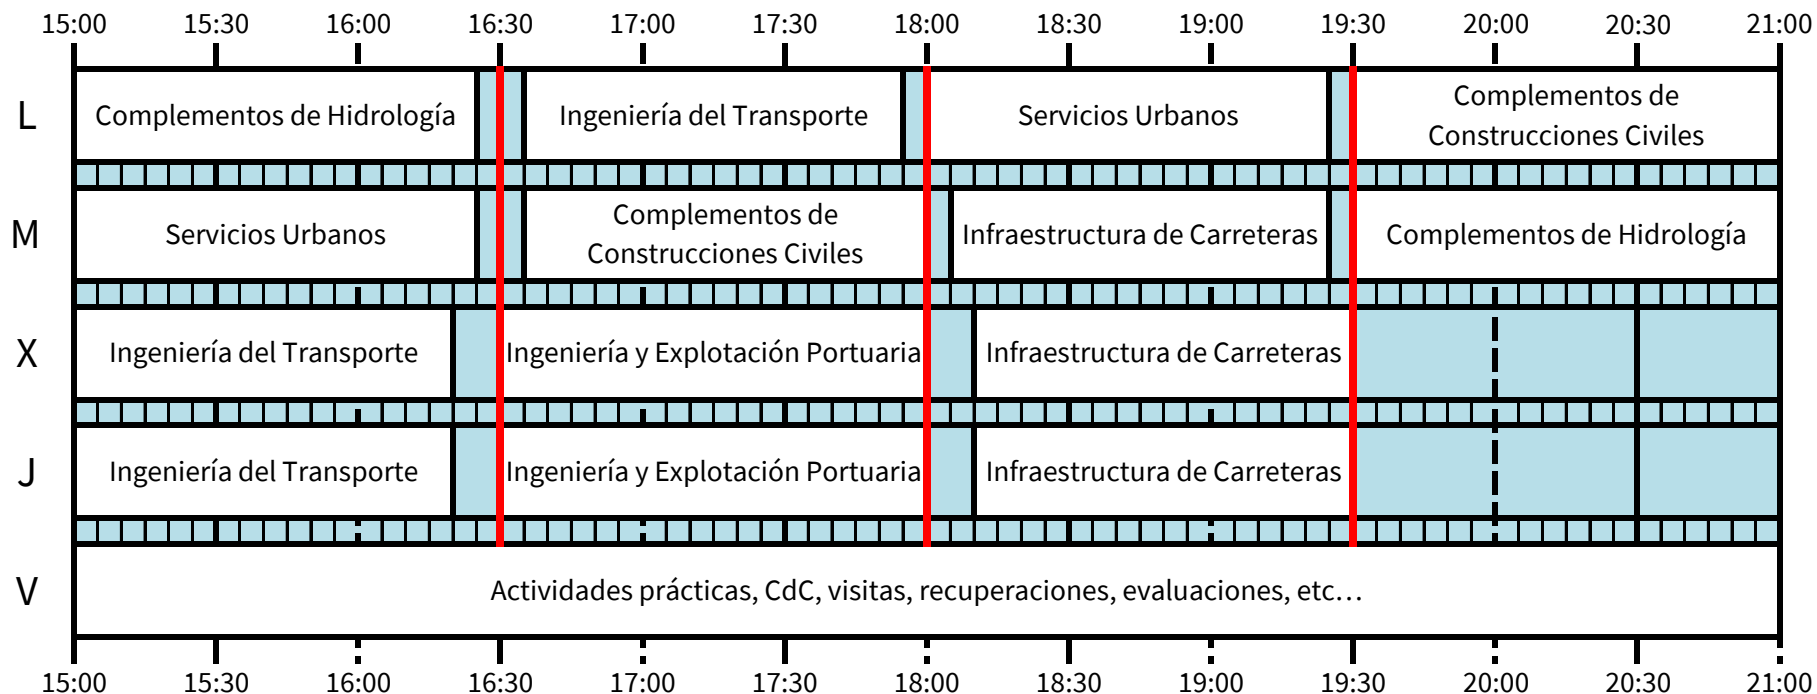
| | 15:00 | 15:30 | 16:00 | 16:30 | 17:00 | 17:30 | 18:00 | 18:30 | 19:00 | 19:30 | 20:00 | 20:30 | 21:00 |
|---|---|---|---|---|---|---|---|---|---|---|---|---|---|
| L | Complementos de Hidrología | | | | Ingeniería del Transporte | | | Servicios Urbanos | | | Complementos de Construcciones Civiles | | |
| M | Servicios Urbanos | | | | Complementos de Construcciones Civiles | | | Infraestructura de Carreteras | | | Complementos de Hidrología | | |
| X | Ingeniería del Transporte | | | | Ingeniería y Explotación Portuaria | | | Infraestructura de Carreteras | | | | | |
| J | Ingeniería del Transporte | | | | Ingeniería y Explotación Portuaria | | | Infraestructura de Carreteras | | | | | |
| V | Actividades prácticas, CdC, visitas, recuperaciones, evaluaciones, etc… | | | | | | | | | | | | |

15:00 15:30 16:00 16:30 17:00 17:30 18:00 18:30 19:00 19:30 20:00 20:30 21:00